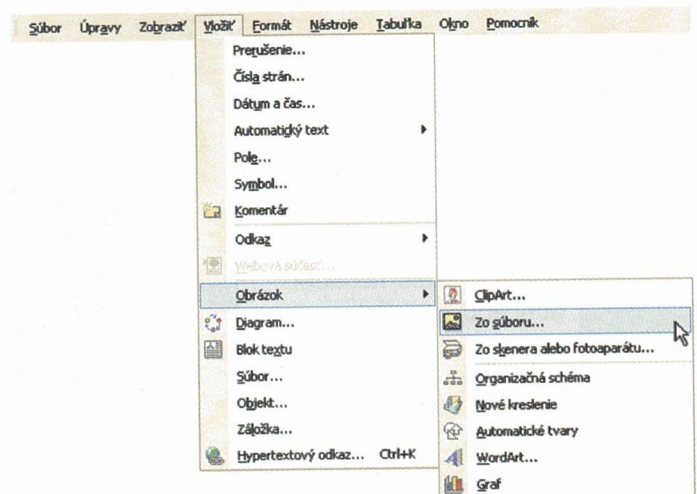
Súbor Úpravy Zobraziť Vložiť Formát Nástroje Tabuľka Okno Pomocník

Prerušenie...
Čísla strán...
Dátum a čas...
Automatický text
Pole...
Symbol...
Komentár
Odkaz
Webová súčasť...
Obrázok
Diagram...
Blok textu
Súbor...
Objekt...
Záložka...
Hypertextový odkaz... Ctrl+K

ClipArt...
Zo súboru...
Zo skenera alebo fotoaparátu...
Organizačná schéma
Nové kreslenie
Automatické tvary
WordArt...
Graf